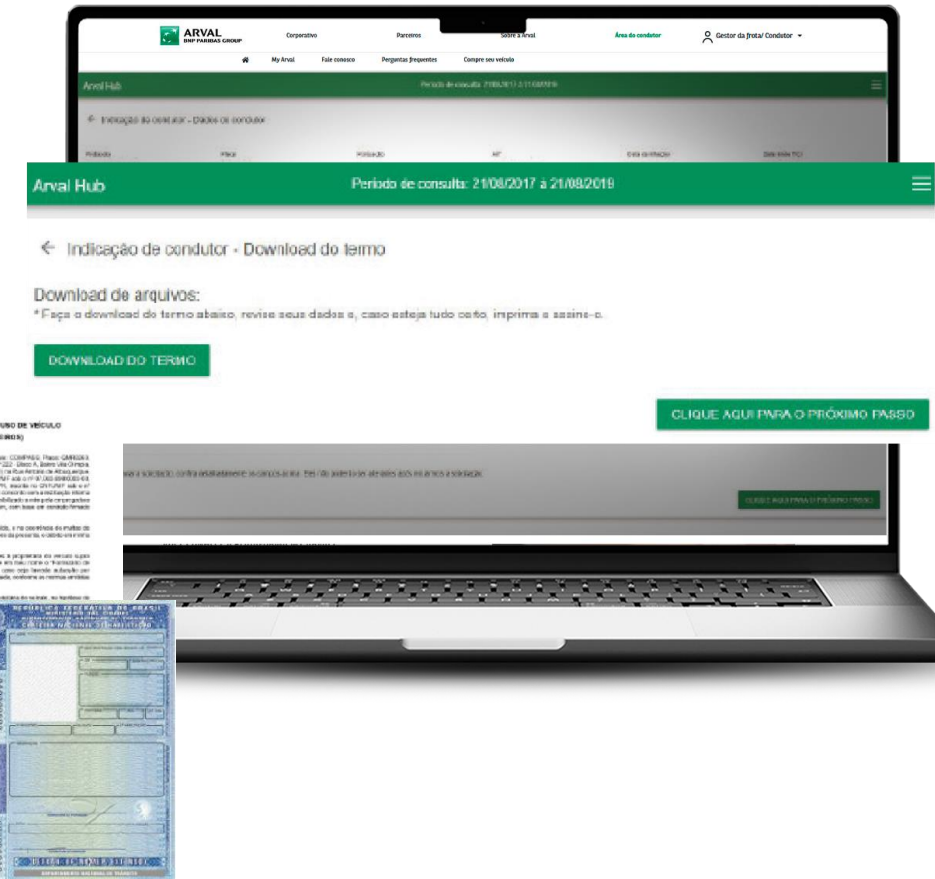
ARVAL
BNP PARIBAS GROUP

Corporativo

Parceiros

Sobre a Arval

Área do condutor

Gestor da frota/ Condutor

My Arval

Fale conosco

Perguntas frequentes

Compre seu veículo

Arval Hub

Período de consulta: 21/08/2017 à 21/08/2019

← Indicação do condutor - Dados do condutor

Arval Hub

Período de consulta: 21/08/2017 à 21/08/2019

← Indicação de condutor - Download do termo

Download de arquivos:
* Faça o download do termo abaixo, revise seus dados e, caso esteja tudo certo, imprima e assine-o.

DOWNLOAD DO TERMO

CLIQUE AQUI PARA O PRÓXIMO PASSO

USO DE VEÍCULO

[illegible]

CLIQUE AQUI PARA O PRÓXIMO PASSO

REPÚBLICA FEDERATIVA DO BRASIL

CARTEIRA NACIONAL DE HABILITAÇÃO

DEPARTAMENTO NACIONAL DE TRÂNSITO